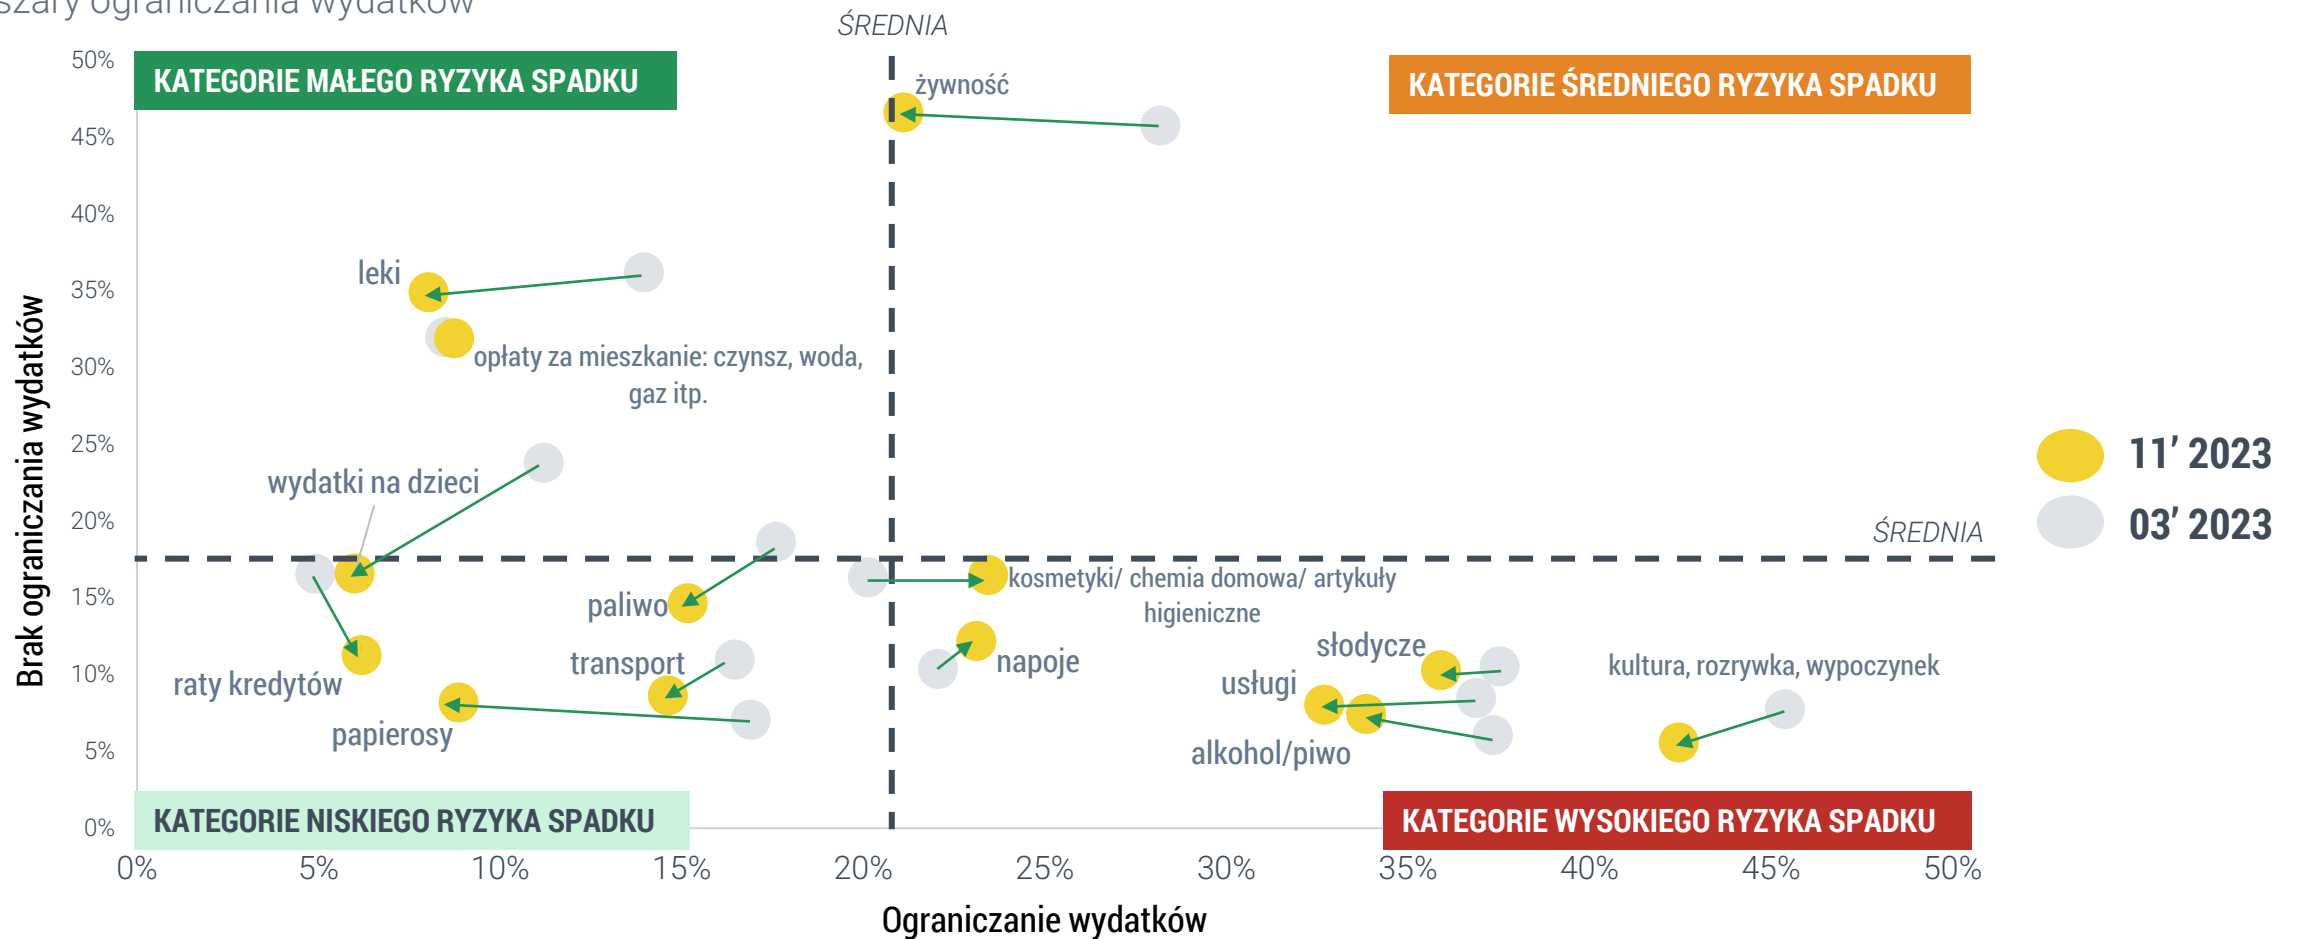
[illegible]szary ograniczania wydatków

ŚREDNIA

KATEGORIE MAŁEGO RYZYKA SPADKU

KATEGORIE ŚREDNIEGO RYZYKA SPADKU

KATEGORIE NISKIEGO RYZYKA SPADKU

KATEGORIE WYSOKIEGO RYZYKA SPADKU

50%
45%
40%
35%
30%
25%
20%
15%
10%
5%
0%

Brak ograniczania wydatków

żywność

leki

opłaty za mieszkanie: czynsz, woda, gaz itp.

wydatki na dzieci

ŚREDNIA

kosmetyki/ chemia domowa/ artykuły higieniczne

paliwo

raty kredytów

transport

napoje

słodycze

usługi

kultura, rozrywka, wypoczynek

papierosy

alkohol/piwo

11’ 2023

03’ 2023

0%
5%
10%
15%
20%
25%
30%
35%
40%
45%
50%

Ograniczanie wydatków